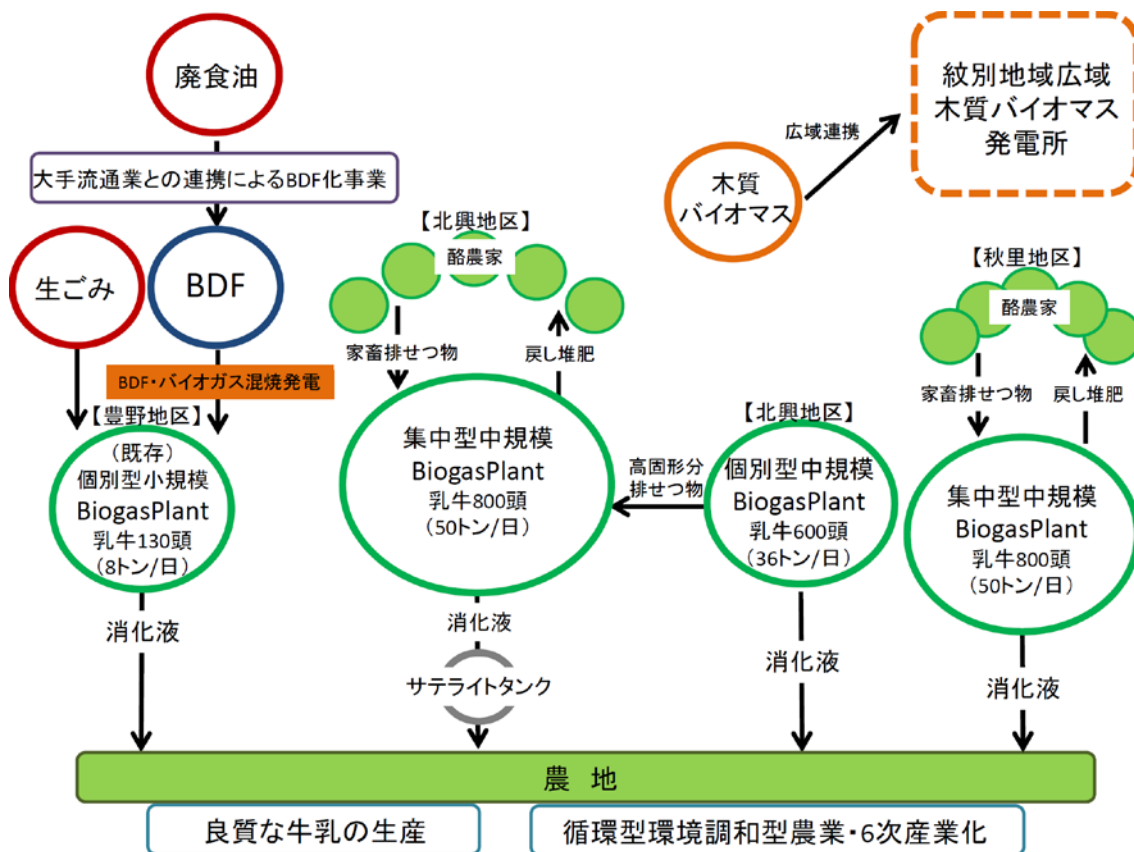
廃食油

大手流通業との連携によるBDF化事業

生ごみ

BDF

BDF・バイオガス混焼発電

【豊野地区】

（既存）
個別型小規模
BiogasPlant
乳牛130頭
（8トン/日）

消化液

【北興地区】

酪農家

家畜排せつ物

戻し堆肥

集中型中規模
BiogasPlant
乳牛800頭
（50トン/日）

消化液

サテライトタンク

高固形分
排せつ物

【北興地区】

個別型中規模
BiogasPlant
乳牛600頭
（36トン/日）

消化液

広域連携

木質
バイオマス

紋別地域広域
木質バイオマス
発電所

【秋里地区】

酪農家

家畜排せつ物

戻し堆肥

集中型中規模
BiogasPlant
乳牛800頭
（50トン/日）

消化液

農　地

良質な牛乳の生産

循環型環境調和型農業・6次産業化